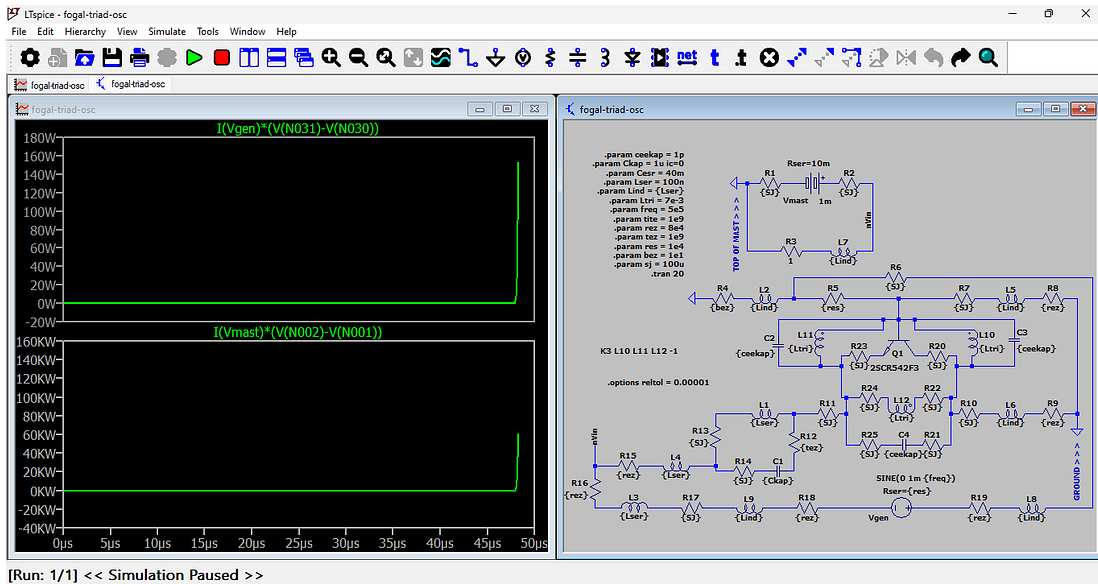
LTspice - fogal-triad-osc
File Edit Hierarchy View Simulate Tools Window Help
fogal-triad-osc fogal-triad-osc
fogal-triad-osc
I(Vgen)*(V(N031)-V(N030))
180W
160W
140W
120W
100W
80W
60W
40W
20W
0W
-20W
I(Vmast)*(V(N002)-V(N001))
160KW
140KW
120KW
100KW
80KW
60KW
40KW
20KW
0KW
-20KW
-40KW
0µs 5µs 10µs 15µs 20µs 25µs 30µs 35µs 40µs 45µs 50µs
fogal-triad-osc
.param ceekap = 1p
.param Ckap = 1u ic=0
.param Cesr = 40m
.param Lser = 100n
.param Lind = {Lser}
.param Ltri = 7e-3
.param freq = 5e5
.param tite = 1e9
.param rez = 8e4
.param tez = 1e9
.param res = 1e4
.param bez = 1e1
.param sj = 100u
.tran 20
Rser=10m
R1 {SJ} Vmast 1m R2 {SJ}
TOP OF MAST > > >
nVin
R3 1 L7 {Lind}
R6 {SJ}
R4 {bez} L2 {Lind} R5 {res} R7 {SJ} L5 {Lind} R8 {rez}
C2 {ceekap} L11 {Ltri} R23 {SJ} Q1 2SCR542F3 R20 {SJ} L10 {Ltri} C3 {ceekap}
K3 L10 L11 L12 -1
.options reltol = 0.00001
R24 {SJ} L12 {Ltri} R22 {SJ}
L1 {Lser} R11 {SJ} R10 {SJ} L6 {Lind} R9 {rez}
R13 {SJ} R12 {tez}
R25 {SJ} C4 {ceekap} R21 {SJ}
nVin
R15 {rez} L4 {Lser} R14 {SJ} C1 {Ckap}
SINE(0 1m {freq})
Rser={res}
GROUND > > >
R16 {rez}
L3 {Lser} R17 {SJ} L9 {Lind} R18 {rez} Vgen R19 {rez} L8 {Lind}
[Run: 1/1] << Simulation Paused >>